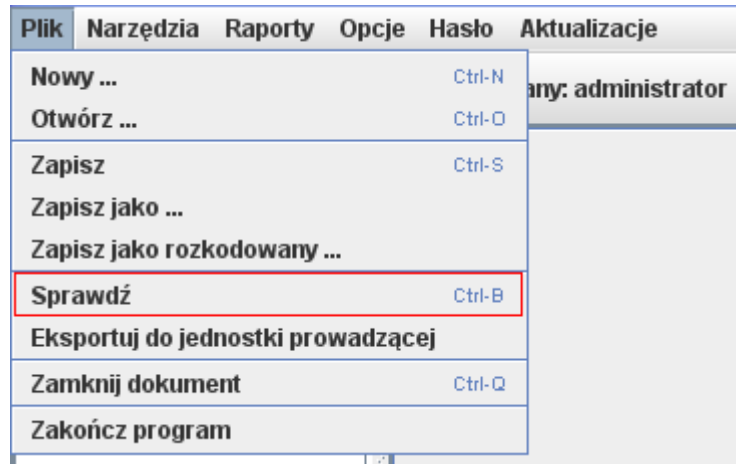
Plik Narzędzia Raporty Opcje Hasło Aktualizacje

Nowy ... Ctrl-N

Otwórz ... Ctrl-O

Zapisz Ctrl-S

Zapisz jako ...

Zapisz jako rozkodowany ...

Sprawdź Ctrl-B

Eksportuj do jednostki prowadzącej

Zamknij dokument Ctrl-Q

Zakończ program

any: administrator